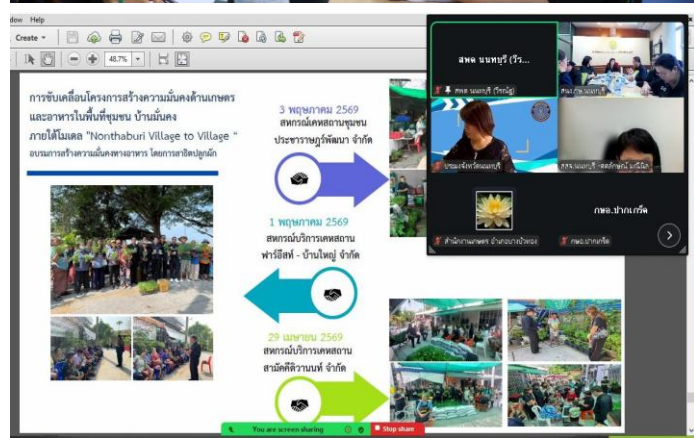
dow Help

Create

48.7%

การขับเคลื่อนโครงการสร้างความมั่นคงด้านเกษตร และอาหารในพื้นที่ชุมชน บ้านมั่นคง ภายใต้โมเดล "Nonthaburi Village to Village" อบรมการสร้างความมั่นคงทางอาหาร โดยการสาธิตปลูกผัก

3 พฤษภาคม 2569
สหกรณ์เคหสถานชุมชน ประชาราษฎร์พัฒนา จำกัด

1 พฤษภาคม 2569
สหกรณ์บริการเคหสถาน พาร์อีสท์ - บ้านใหญ่ จำกัด

29 เมษายน 2569
สหกรณ์บริการเคหสถาน สามัคคีลิวานนท์ จำกัด

สพด นนทบุรี (วีร...
สพด นนทบุรี (วีรณัฐ)
สพด.นนทบุรี
ประมงจังหวัดนนทบุรี
สสจ.นนทบุรี
สำนักงานเกษตร อำเภอบางบัวทอง
กษอ.ปากเกร็ด
กษอ.ปากเกร็ด

You are screen sharing
Stop share